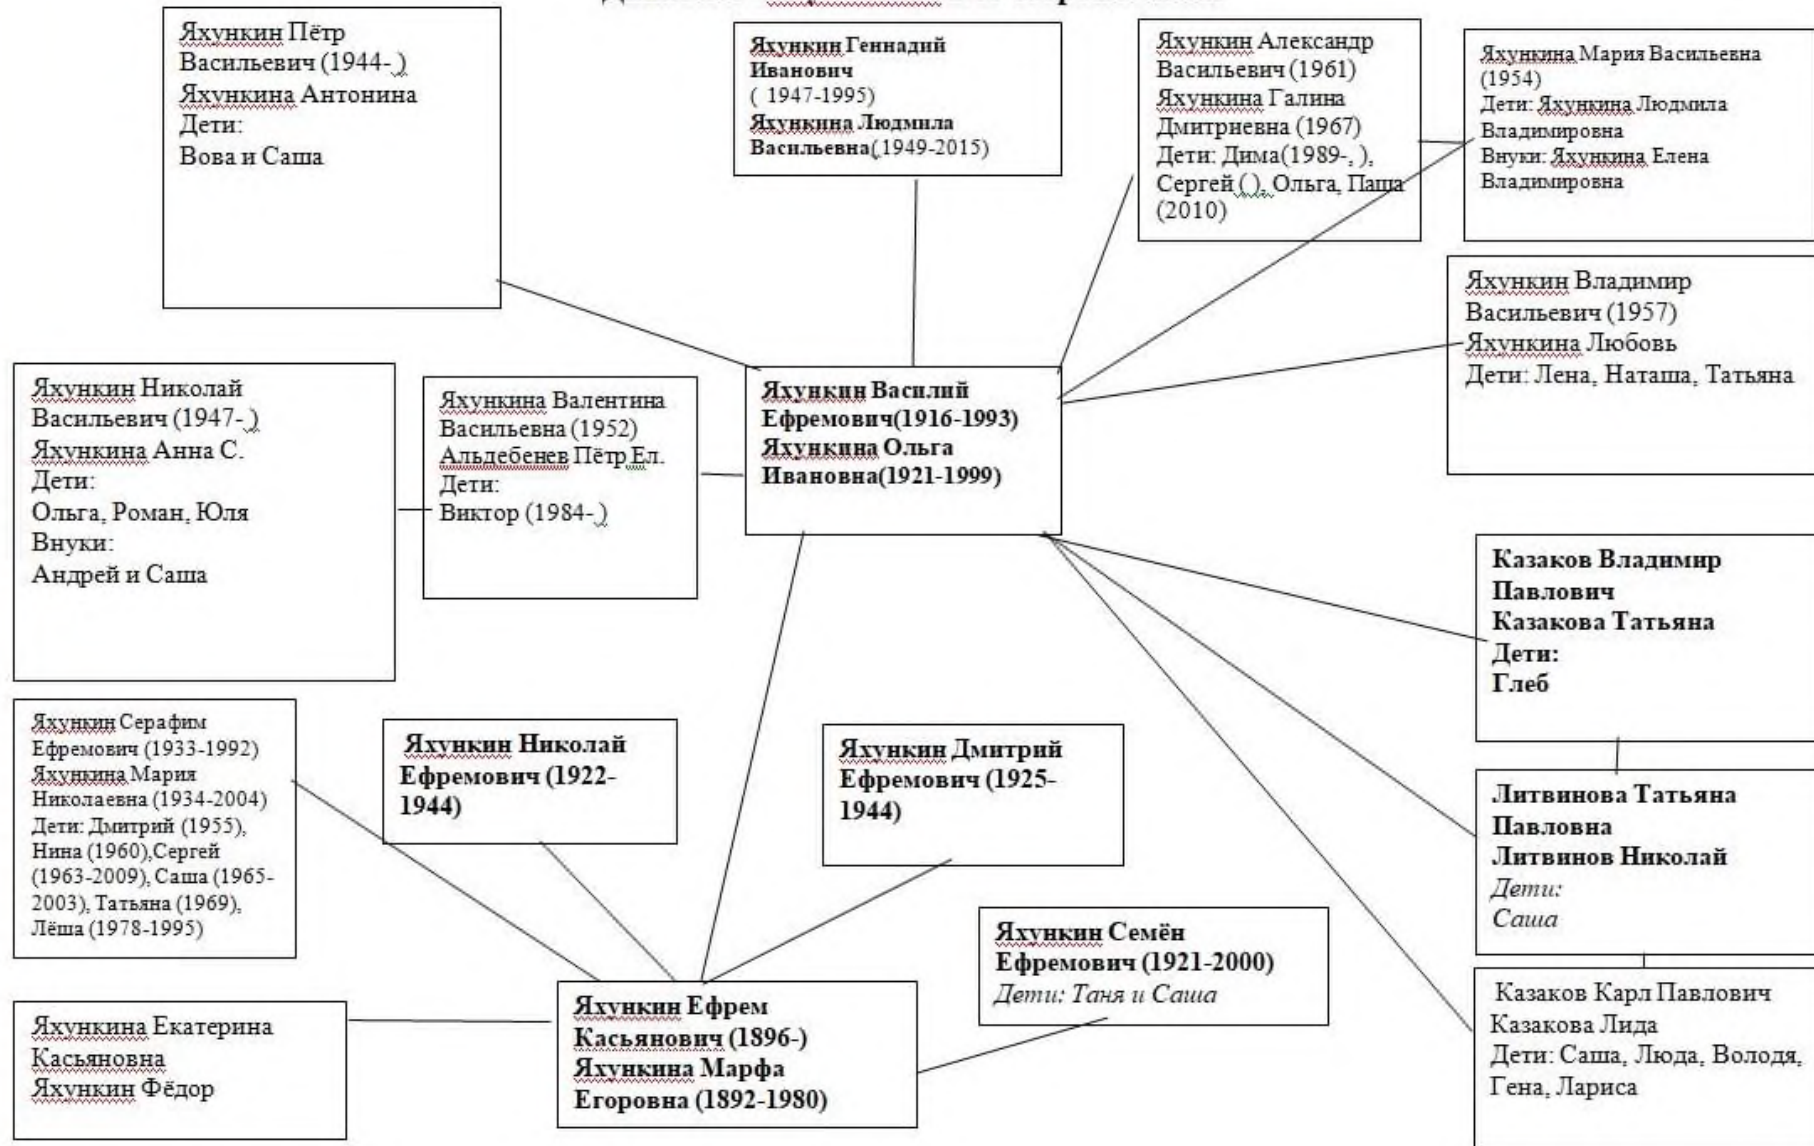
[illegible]

Яхункин Пётр Васильевич (1944-)
Яхункина Антонина
Дети:
Вова и Саша

Яхункин Геннадий Иванович
( 1947-1995)
Яхункина Людмила Васильевна(1949-2015)

Яхункин Александр Васильевич (1961)
Яхункина Галина Дмитриевна (1967)
Дети: Дима(1989-, ), Сергей ( ), Ольга, Паша (2010)

Яхункина Мария Васильевна (1954)
Дети: Яхункина Людмила Владимировна
Внуки: Яхункина Елена Владимировна

Яхункин Владимир Васильевич (1957)
Яхункина Любовь
Дети: Лена, Наташа, Татьяна

Яхункин Николай Васильевич (1947-)
Яхункина Анна С.
Дети:
Ольга, Роман, Юля
Внуки:
Андрей и Саша

Яхункина Валентина Васильевна (1952)
Альдебенев Пётр Ел.
Дети:
Виктор (1984-)

Яхункин Василий Ефремович(1916-1993)
Яхункина Ольга Ивановна(1921-1999)

Казаков Владимир Павлович
Казакова Татьяна
Дети:
Глеб

Яхункин Серафим Ефремович (1933-1992)
Яхункина Мария Николаевна (1934-2004)
Дети: Дмитрий (1955), Нина (1960),Сергей (1963-2009), Саша (1965-2003), Татьяна (1969), Лёша (1978-1995)

Яхункин Николай Ефремович (1922-1944)

Яхункин Дмитрий Ефремович (1925-1944)

Литвинова Татьяна Павловна
Литвинов Николай
Дети:
Саша

Яхункин Семён Ефремович (1921-2000)
Дети: Таня и Саша

Яхункина Екатерина Касьяновна
Яхункин Фёдор

Яхункин Ефрем Касьянович (1896-)
Яхункина Марфа Егоровна (1892-1980)

Казаков Карл Павлович
Казакова Лида
Дети: Саша, Люда, Володя, Гена, Лариса